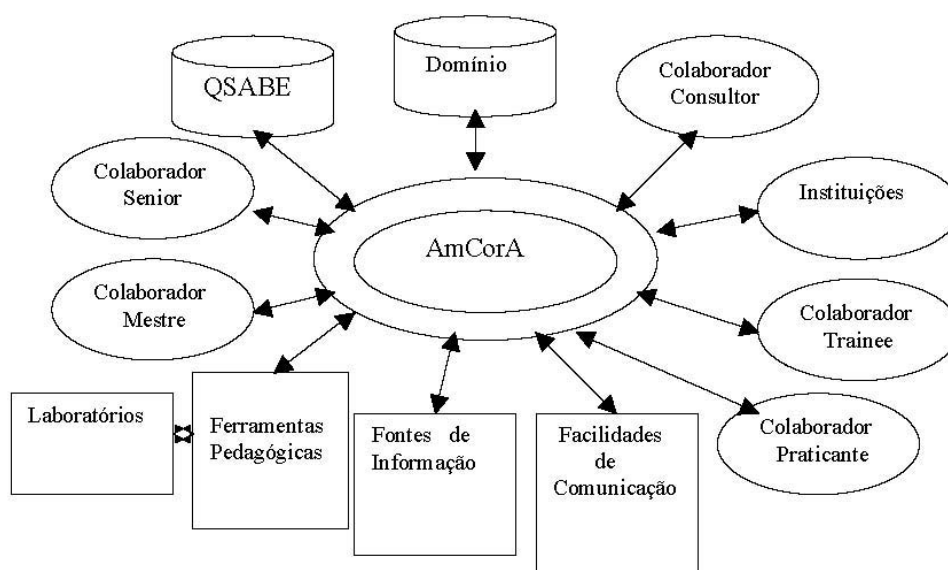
QSABE

Domínio

Colaborador Consultor

Colaborador Senior

Instituições

AmCorA

Colaborador Mestre

Colaborador Trainee

Laboratórios

Ferramentas Pedagógicas

Fontes de Informação

Facilidades de Comunicação

Colaborador Praticante